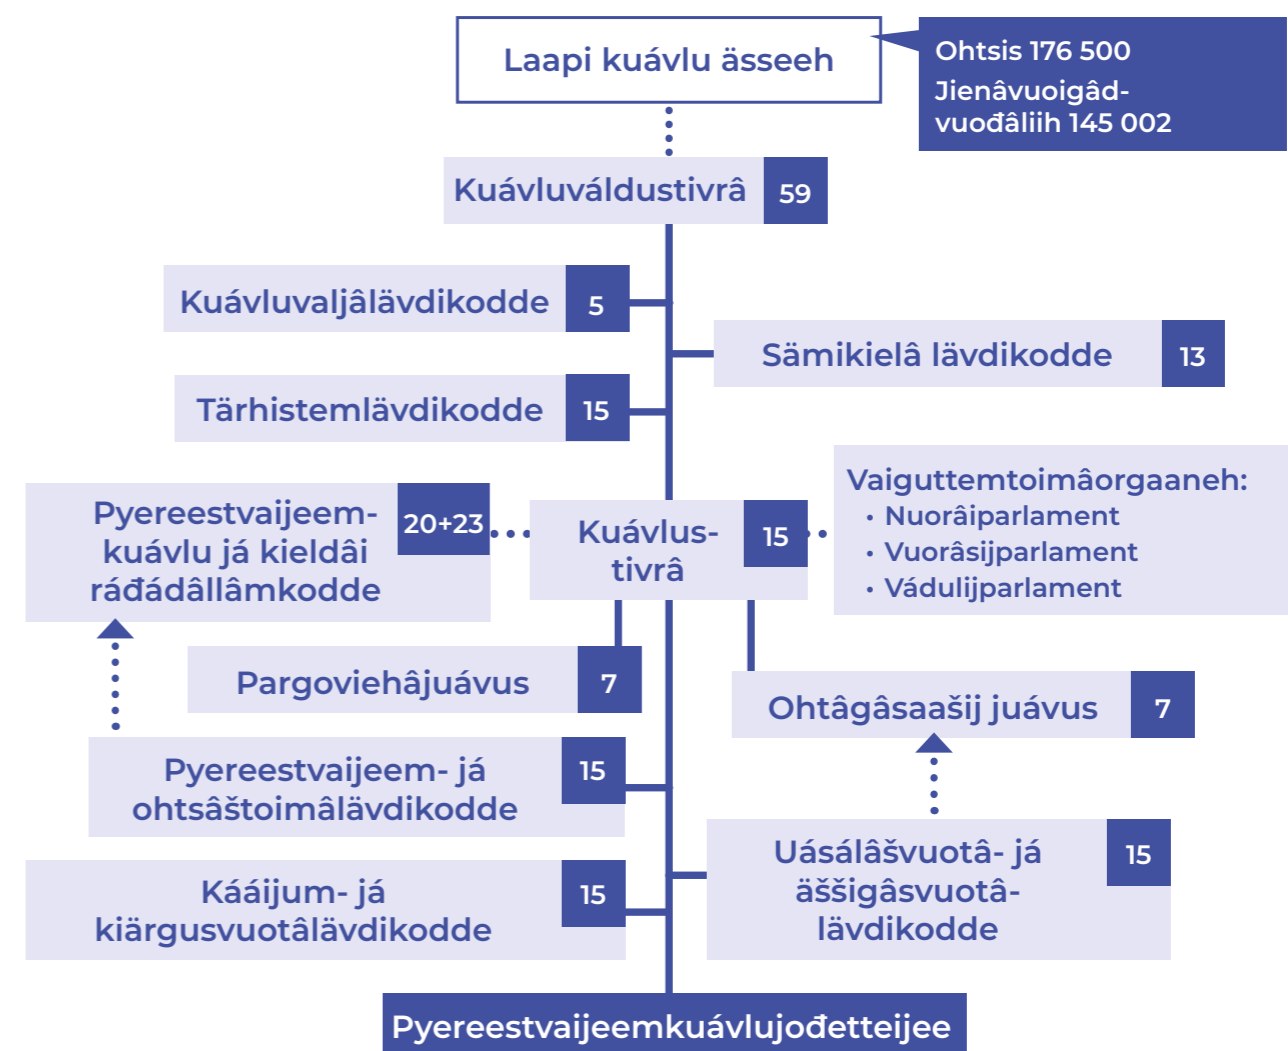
Laapi kuávlu ässeeh

Ohtsis 176 500
Jienâvuoigâdvuođâliih 145 002

Kuávluváldustivrâ 59

Kuávluvaljâlävdikodde 5

Sämikielâ lävdikodde 13

Tärhistemlävdikodde 15

Pyereestvaijeemkuávlu já kieldâi ráđádâllâmkodde 20+23

Kuávlustivrâ 15

Vaiguttemtoimâorgaaneh:
• Nuorâiparlament
• Vuorâsijparlament
• Vádulijparlament

Pargoviehâjuávus 7

Ohtâgâsaašij juávus 7

Pyereestvaijeem- já ohtsâštoimâlävdikodde 15

Uásálâšvuotâ- já äššigâsvuotâlävdikodde 15

Kááijum- já kiärgusvuotâlävdikodde 15

Pyereestvaijeemkuávlujođetteijee